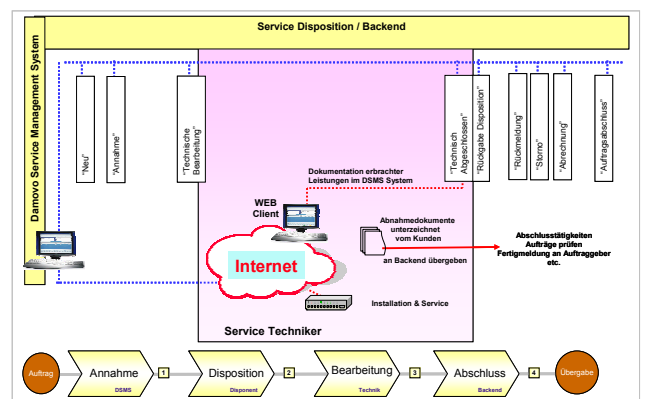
Service Disposition / Backend

Damovo Service Management System

"Neu"

"Annahme"

"Technische Bearbeitung"

"Technisch Abgeschlossen"

"Rückgabe Disposition"

"Rückmeldung"

"Storno"

"Abrechnung"

"Auftragsabschluss"

Dokumentation erbrachter Leistungen im DSMS System

WEB Client

Abnahmedokumente unterzeichnet vom Kunden

an Backend übergeben

Abschlusstätigkeiten
Aufträge prüfen
Fertigmeldung an Auftraggeber
etc.

Internet

Installation & Service

Service Techniker

Auftrag

Annahme
DSMS

1

Disposition
Disponent

2

Bearbeitung
Technik

3

Abschluss
Backend

4

Übergabe